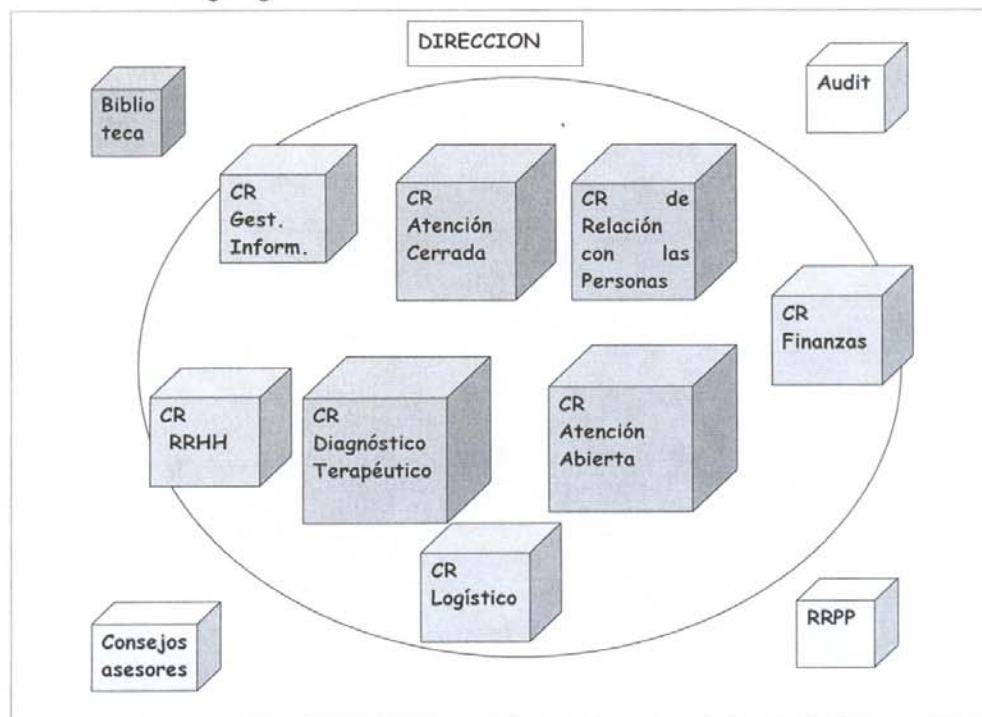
DIRECCION

Biblio teca

Audit

CR Gest. Inform.

CR Atención Cerrada

CR de Relación con las Personas

CR Finanzas

CR RRHH

CR Diagnóstico Terapéutico

CR Atención Abierta

CR Logístico

Consejos asesores

RRPP